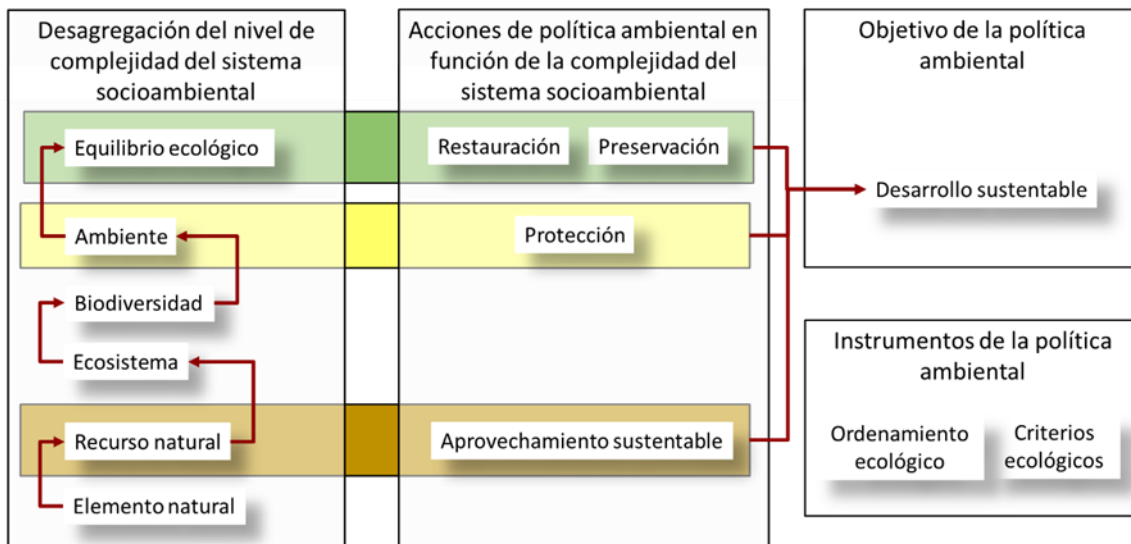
Desagregación del nivel de complejidad del sistema socioambiental

Equilibrio ecológico

Ambiente

Biodiversidad

Ecosistema

Recurso natural

Elemento natural

Acciones de política ambiental en función de la complejidad del sistema socioambiental

Restauración

Preservación

Protección

Aprovechamiento sustentable

Objetivo de la política ambiental

Desarrollo sustentable

Instrumentos de la política ambiental

Ordenamiento ecológico

Criterios ecológicos